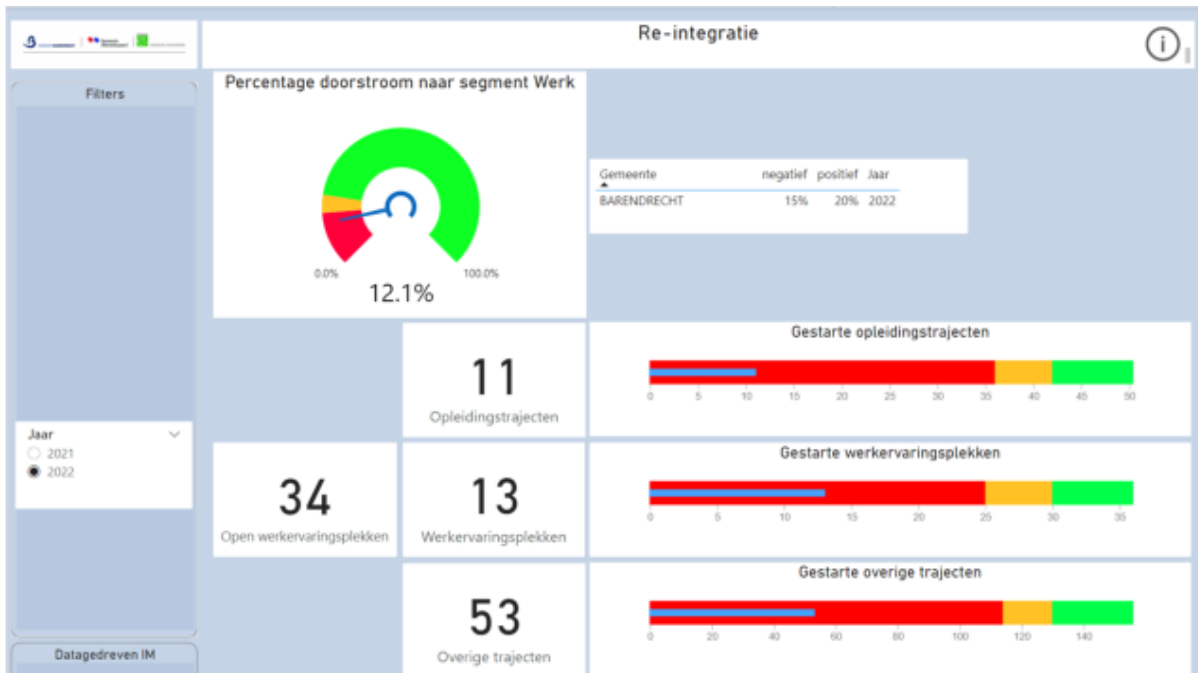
Re-integratie

Filters

Percentage doorstroom naar segment Werk

0.0%
100.0%
12.1%

| Gemeente | negatief | positief | Jaar |
|---|---|---|---|
| BARENDRECHT | 15% | 20% | 2022 |

Jaar
2021
2022

11
Opleidingstrajecten

Gestarte opleidingstrajecten
0 5 10 15 20 25 30 35 40 45 50

34
Open werkervaringsplekken

13
Werkervaringsplekken

Gestarte werkervaringsplekken
0 5 10 15 20 25 30 35

53
Overige trajecten

Gestarte overige trajecten
0 20 40 60 80 100 120 140

Datagedreven IM